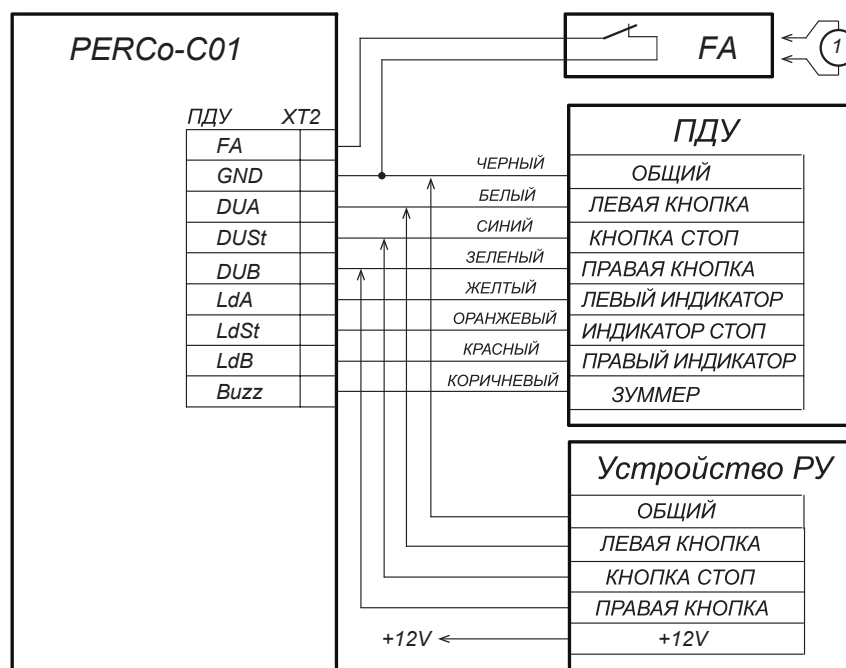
PERCo-C01

ПДУ XT2

| FA |
|---|
| GND |
| DUA |
| DUSt |
| DUB |
| LdA |
| LdSt |
| LdB |
| Buzz |

FA

1

ЧЕРНЫЙ
БЕЛЫЙ
СИНИЙ
ЗЕЛЕНЫЙ
ЖЕЛТЫЙ
ОРАНЖЕВЫЙ
КРАСНЫЙ
КОРИЧНЕВЫЙ

ПДУ

| ОБЩИЙ |
|---|
| ЛЕВАЯ КНОПКА |
| КНОПКА СТОП |
| ПРАВАЯ КНОПКА |
| ЛЕВЫЙ ИНДИКАТОР |
| ИНДИКАТОР СТОП |
| ПРАВЫЙ ИНДИКАТОР |
| ЗУММЕР |

Устройство РУ

| ОБЩИЙ |
|---|
| ЛЕВАЯ КНОПКА |
| КНОПКА СТОП |
| ПРАВАЯ КНОПКА |
| +12V |

+12V